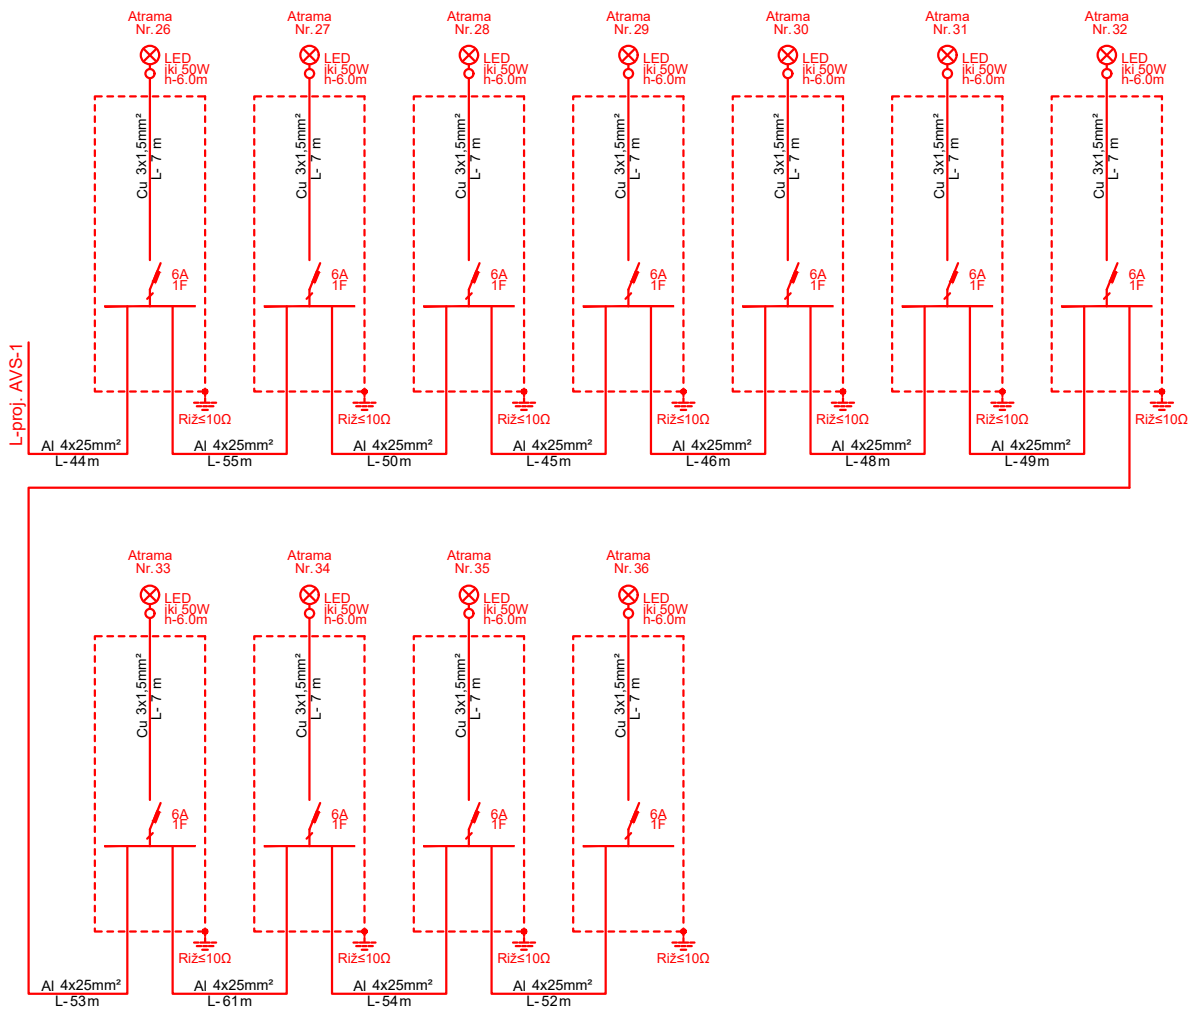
Atrama Nr. 26
LED
iki 50W
h-6.0m
Cu 3x1,5mm²
L- 7 m
6A
1F
Rįž≤10Ω

Atrama Nr. 27
LED
iki 50W
h-6.0m
Cu 3x1,5mm²
L- 7 m
6A
1F
Rįž≤10Ω

Atrama Nr. 28
LED
iki 50W
h-6.0m
Cu 3x1,5mm²
L- 7 m
6A
1F
Rįž≤10Ω

Atrama Nr. 29
LED
iki 50W
h-6.0m
Cu 3x1,5mm²
L- 7 m
6A
1F
Rįž≤10Ω

Atrama Nr. 30
LED
iki 50W
h-6.0m
Cu 3x1,5mm²
L- 7 m
6A
1F
Rįž≤10Ω

Atrama Nr. 31
LED
iki 50W
h-6.0m
Cu 3x1,5mm²
L- 7 m
6A
1F
Rįž≤10Ω

Atrama Nr. 32
LED
iki 50W
h-6.0m
Cu 3x1,5mm²
L- 7 m
6A
1F
Rįž≤10Ω

L-proj. AVS-1

Al 4x25mm²
L-44m
Al 4x25mm²
L-55m
Al 4x25mm²
L-50m
Al 4x25mm²
L-45m
Al 4x25mm²
L-46m
Al 4x25mm²
L-48m
Al 4x25mm²
L-49m

Atrama Nr. 33
LED
iki 50W
h-6.0m
Cu 3x1,5mm²
L- 7 m
6A
1F
Rįž≤10Ω

Atrama Nr. 34
LED
iki 50W
h-6.0m
Cu 3x1,5mm²
L- 7 m
6A
1F
Rįž≤10Ω

Atrama Nr. 35
LED
iki 50W
h-6.0m
Cu 3x1,5mm²
L- 7 m
6A
1F
Rįž≤10Ω

Atrama Nr. 36
LED
iki 50W
h-6.0m
Cu 3x1,5mm²
L- 7 m
6A
1F
Rįž≤10Ω

Al 4x25mm²
L-53m
Al 4x25mm²
L-61m
Al 4x25mm²
L-54m
Al 4x25mm²
L-52m